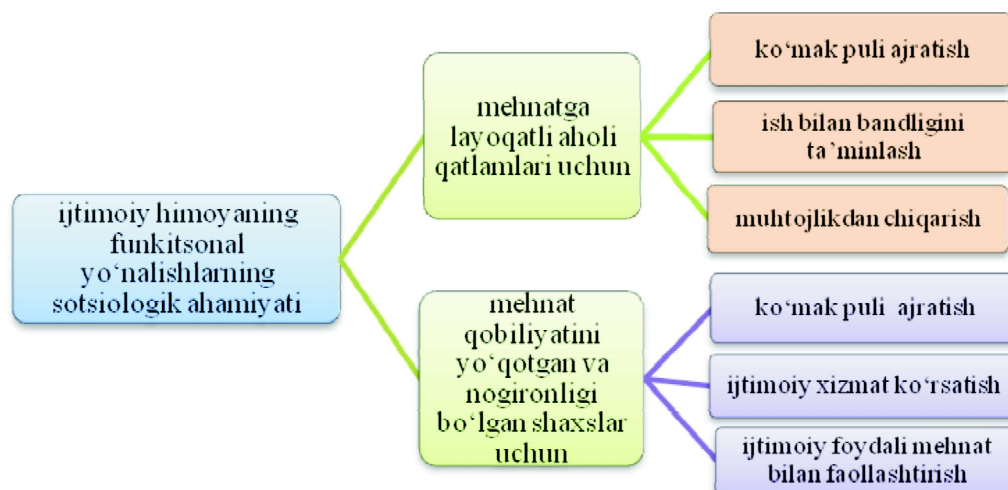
ijtimoiy himoyaning funkitsonal yo‘nalishlarning sotsiologik ahamiyati

mehnatga layoqatli aholi qatlamlari uchun

ko‘mak puli ajratish

ish bilan bandligini ta’minlash

muhtojlikdan chiqarish

mehnat qobiliyatini yo‘qotgan va nogironligi bo‘lgan shaxslar uchun

ko‘mak puli ajratish

ijtimoiy xizmat ko‘rsatish

ijtimoiy foydali mehnat bilan faollashtirish